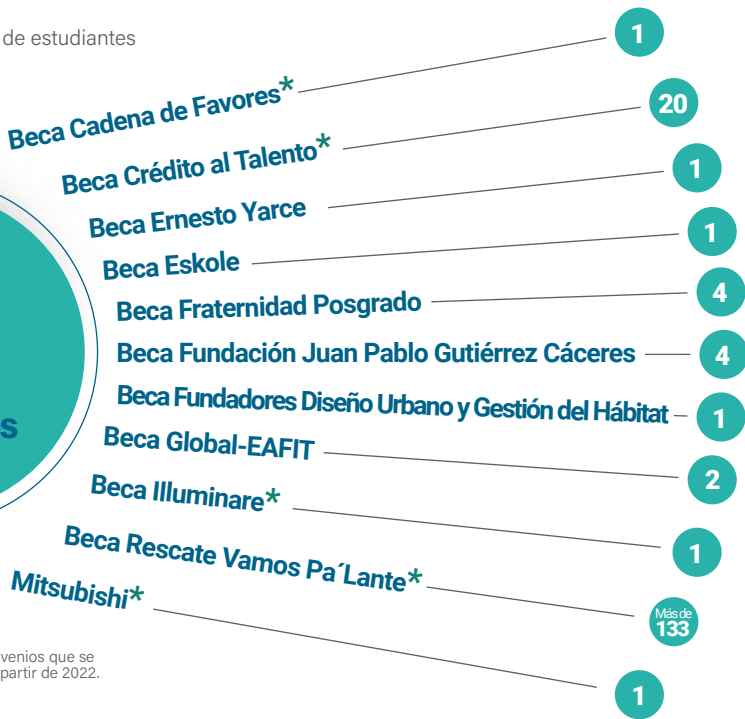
de estudiantes

Beca Cadena de Favores* 1

Beca Crédito al Talento* 20

Beca Ernesto Yarce 1

Beca Eskole 1

Beca Fraternidad Posgrado 4

Beca Fundación Juan Pablo Gutiérrez Cáceres 4

Beca Fundadores Diseño Urbano y Gestión del Hábitat 1

s

Beca Global-EAFIT 2

Beca Illuminare* 1

Beca Rescate Vamos Pa´Lante* Más de 133

Mitsubishi* 1

venios que se
partir de 2022.